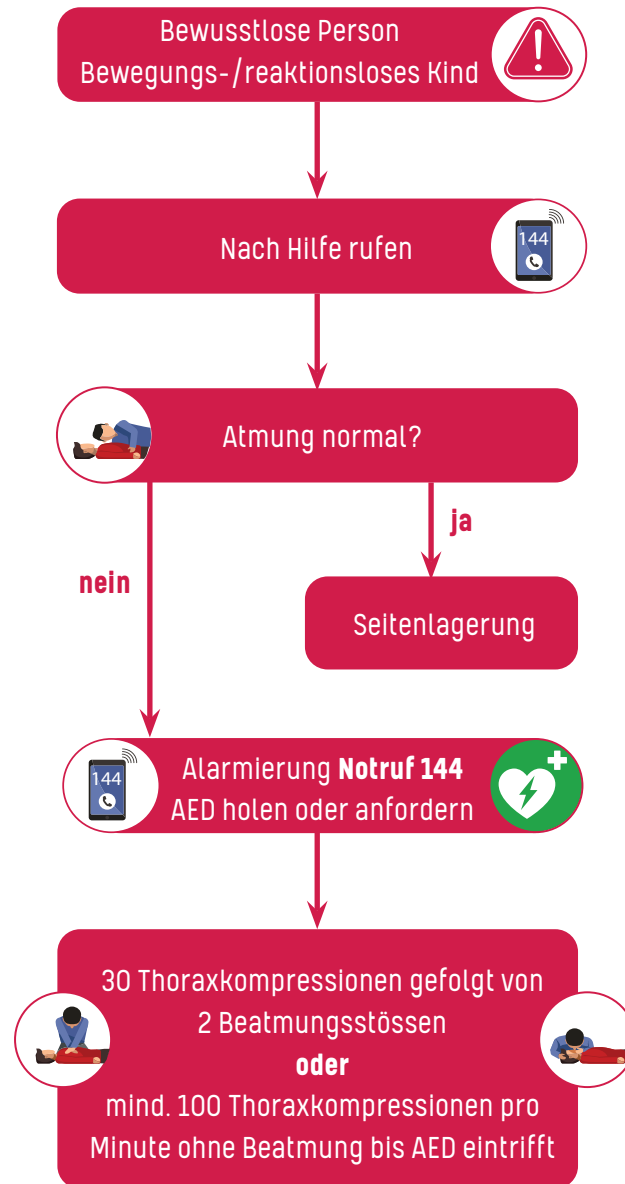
Bewusstlose Person
Bewegungs-/reaktionsloses Kind

144

Nach Hilfe rufen

Atmung normal?

ja

nein

Seitenlagerung

144

Alarmierung **Notruf 144**
AED holen oder anfordern

30 Thoraxkompressionen gefolgt von 2 Beatmungsstössen
**oder**
mind. 100 Thoraxkompressionen pro Minute ohne Beatmung bis AED eintrifft